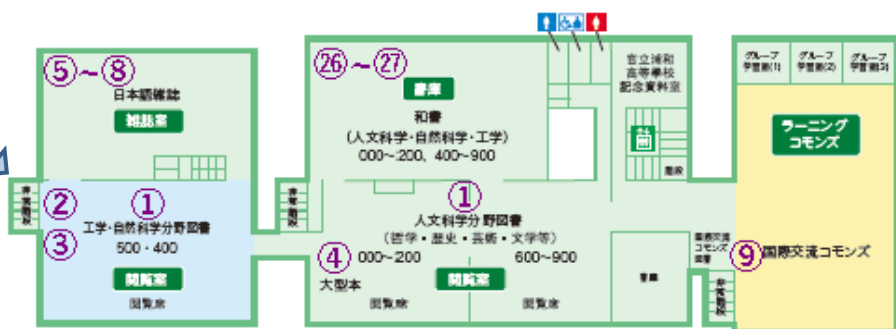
⑤～⑧
日本語雑誌
雑誌室

② ①
工学・自然科学分野図書
③ 500・400
閲覧室
閲覧席

書庫階段

書庫階段

㉖～㉗
書庫
和書
(人文科学・自然科学・工学)
000～200、400～900

①
人文科学分野図書
(哲学・歴史・芸術・文学等)
④ 000～200 600～900
大型本 閲覧室
閲覧席 閲覧席

官立浦和高等学校記念資料室

階段

書庫

グループ学習室(1) グループ学習室(2) グループ学習室(3)

ラーニングコモンズ

国際交流コモンズ倉庫
⑨ 国際交流コモンズ

非常階段